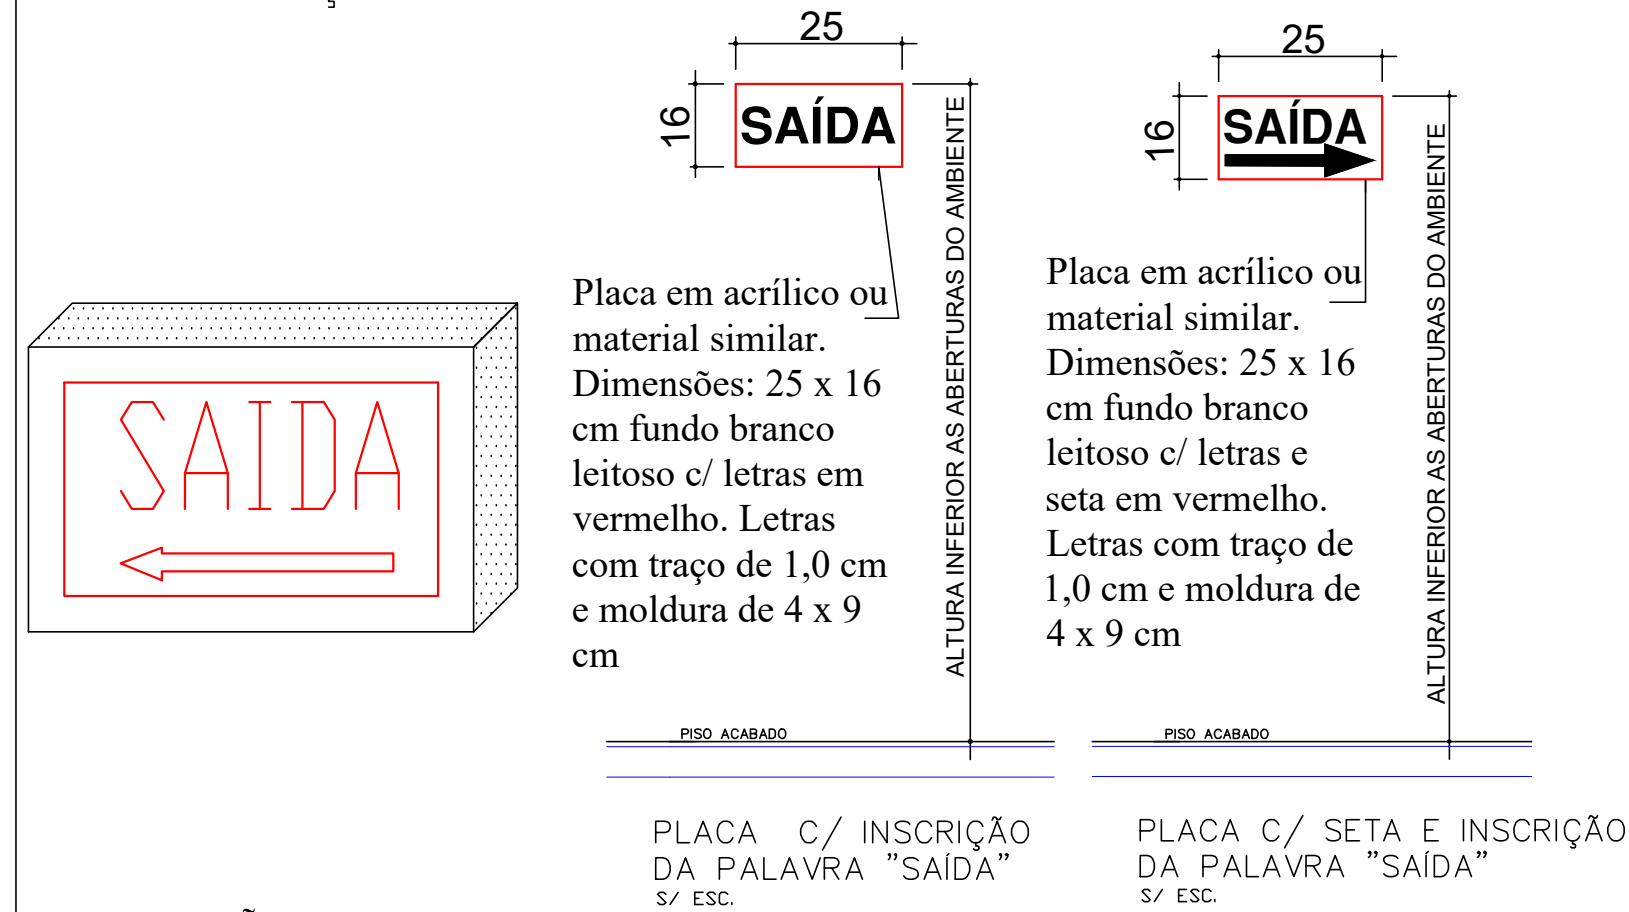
SAIDA

25

16

SAÍDA

Placa em acrílico ou material similar. Dimensões: 25 x 16 cm fundo branco leitoso c/ letras em vermelho. Letras com traço de 1,0 cm e moldura de 4 x 9 cm

ALTURA INFERIOR AS ABERTURAS DO AMBIENTE

PISO ACABADO

PLACA C/ INSCRIÇÃO DA PALAVRA "SAÍDA"
S/ ESC.

25

16

SAÍDA

Placa em acrílico ou material similar. Dimensões: 25 x 16 cm fundo branco leitoso c/ letras e seta em vermelho. Letras com traço de 1,0 cm e moldura de 4 x 9 cm

ALTURA INFERIOR AS ABERTURAS DO AMBIENTE

PISO ACABADO

PLACA C/ SETA E INSCRIÇÃO DA PALAVRA "SAÍDA"
S/ ESC.